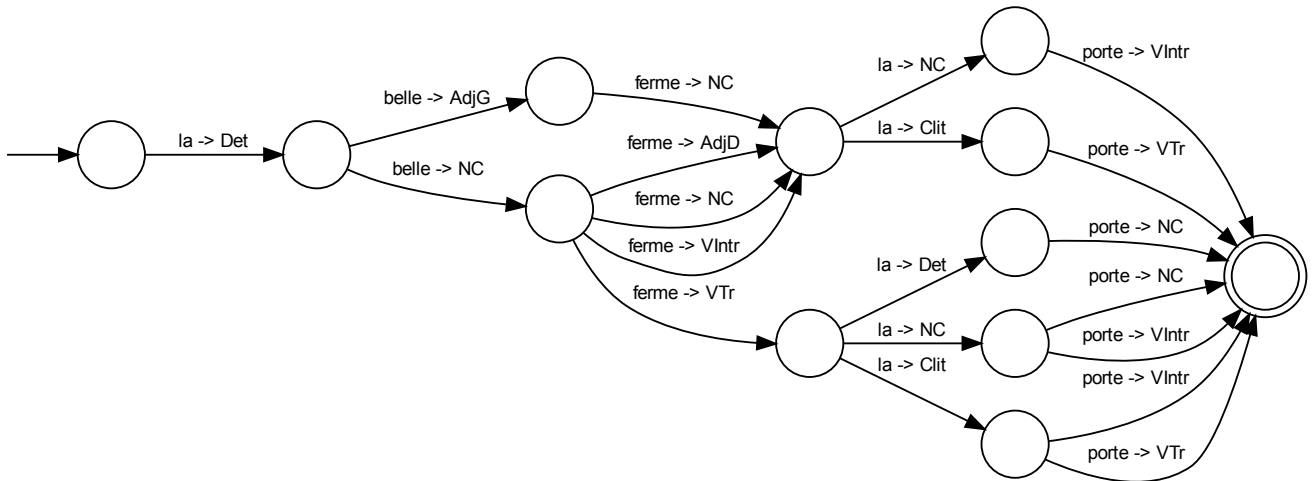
la -> Det
belle -> AdjG
belle -> NC
ferme -> NC
ferme -> AdjD
ferme -> NC
ferme -> VIntr
ferme -> VTr
la -> NC
la -> Clit
la -> Det
la -> NC
la -> Clit
porte -> VIntr
porte -> VTr
porte -> NC
porte -> NC
porte -> VIntr
porte -> VIntr
porte -> VTr